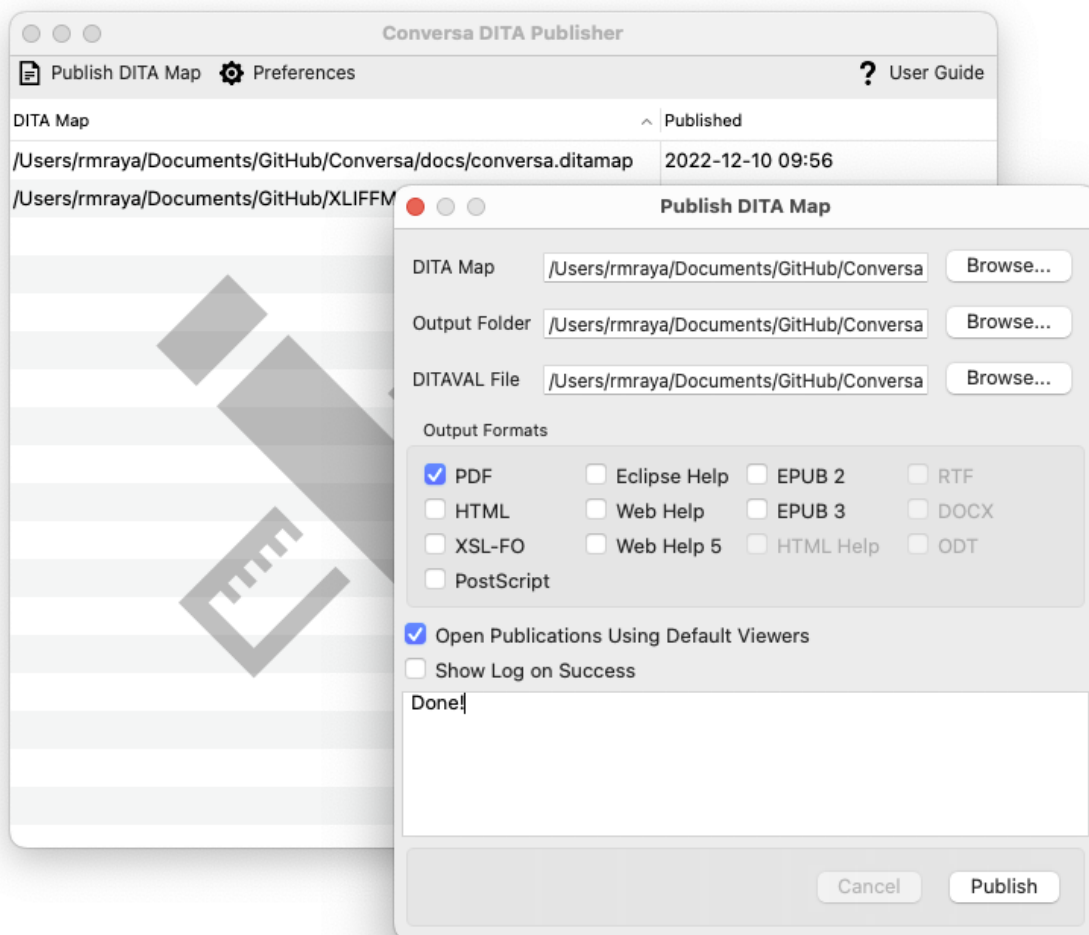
Conversa DITA Publisher

Publish DITA Map Preferences ? User Guide

| DITA Map | Published |
|---|---|
| /Users/rmraya/Documents/GitHub/Conversa/docs/conversa.ditamap | 2022-12-10 09:56 |
| /Users/rmraya/Documents/GitHub/XLIFFM | |

Publish DITA Map

DITA Map /Users/rmraya/Documents/GitHub/Conversa Browse...

Output Folder /Users/rmraya/Documents/GitHub/Conversa Browse...

DITAVAL File /Users/rmraya/Documents/GitHub/Conversa Browse...

Output Formats

PDF Eclipse Help EPUB 2 RTF
HTML Web Help EPUB 3 DOCX
XSL-FO Web Help 5 HTML Help ODT
PostScript

Open Publications Using Default Viewers

Show Log on Success

Done!

Cancel Publish